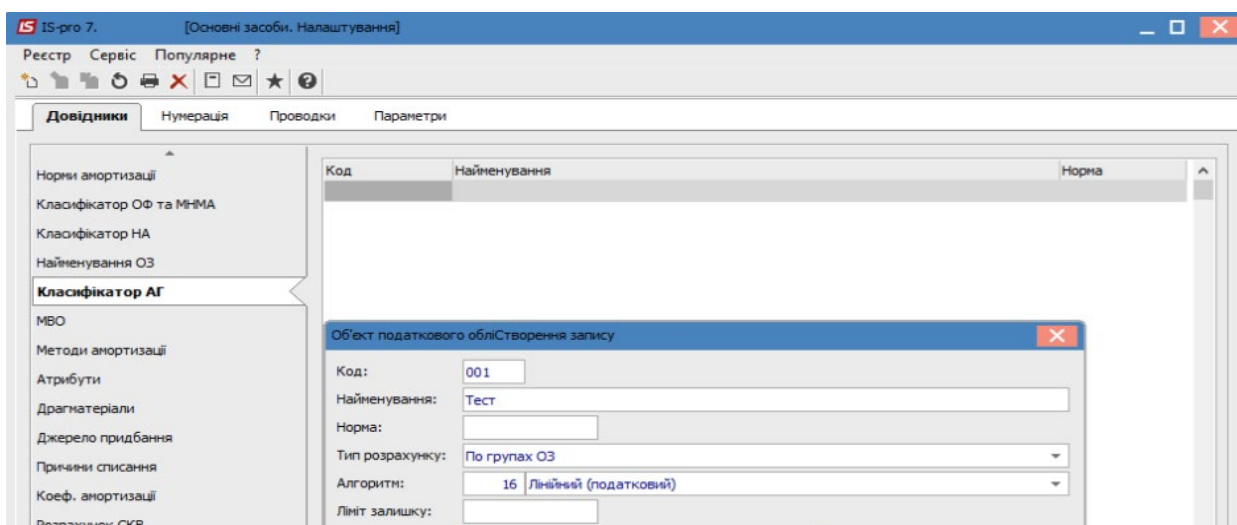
IS IS-pro 7. [Основні засоби. Налаштування]

Реєстр Сервіс Популярне ?

Довідники Нумерація Проводки Параметри

Норми амортизації
Класифікатор ОФ та МНМА
Класифікатор НА
Найменування ОЗ
Класифікатор АГ
МВО
Методи амортизації
Атрибути
Драгматеріали
Джерело придбання
Причини списання
Коеф. амортизації
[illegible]

| Код | Найменування | Норма |
|---|---|---|
| | | |

Об'єкт податкового обліСтворення запису

Код: 001
Найменування: Тест
Норма:
Тип розрахунку: По групах ОЗ
Алгоритм: 16 Лінійний (податковий)
Ліміт залишку: